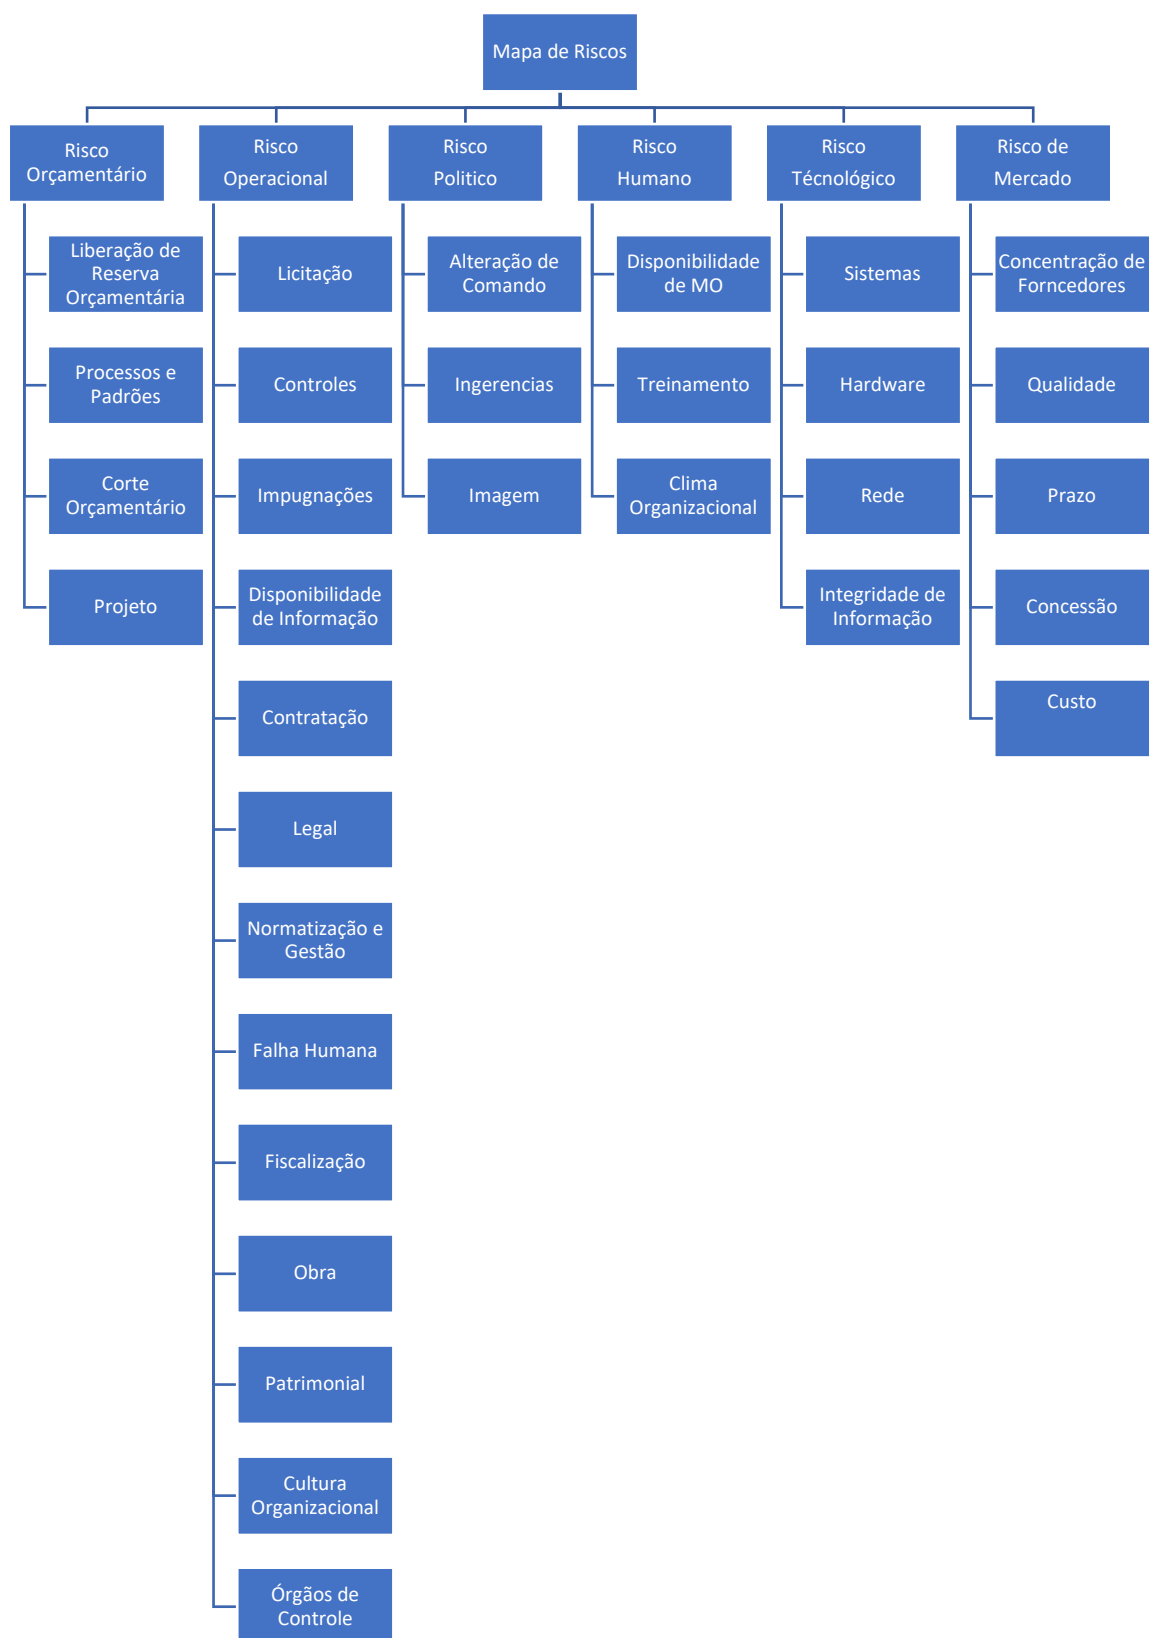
Mapa de Riscos

Risco Orçamentário

Liberação de Reserva Orçamentária

Processos e Padrões

Corte Orçamentário

Projeto

Risco Operacional

Licitação

Controles

Impugnações

Disponibilidade de Informação

Contratação

Legal

Normatização e Gestão

Falha Humana

Fiscalização

Obra

Patrimonial

Cultura Organizacional

Órgãos de Controle

Risco Politico

Alteração de Comando

Ingerencias

Imagem

Risco Humano

Disponibilidade de MO

Treinamento

Clima Organizacional

Risco Técnológico

Sistemas

Hardware

Rede

Integridade de Informação

Risco de Mercado

Concentração de Forncedores

Qualidade

Prazo

Concessão

Custo